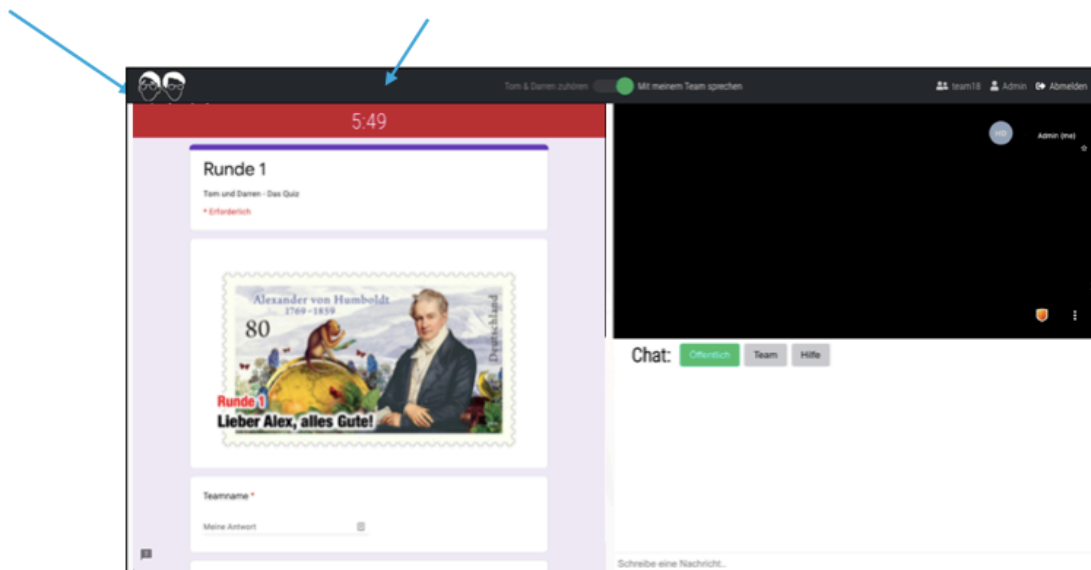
Tom & Darren zuhören   Mit meinem Team sprechen

team18   Admin   Abmelden

5:49

Runde 1

Tom und Darren - Das Quiz

* Erforderlich

Alexander von Humboldt
1769 – 1859

80

Deutschland

Runde 1
Lieber Alex, alles Gute!

Teamname *

Meine Antwort

HD

Admin (me)

Chat: Öffentlich Team Hilfe

Schreibe eine Nachricht..